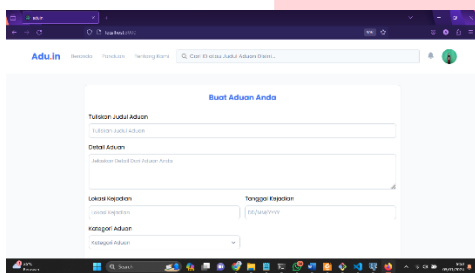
Adu.in

localhost:8000

Adu.in Beranda Panduan Tentang Kami Cari ID atau Judul Aduan Disini...

Buat Aduan Anda

Tuliskan Judul Aduan

Tuliskan Judul Aduan

Detail Aduan

Jelaskan Detail Dari Aduan Anda

Lokasi Kejadian

Lokasi Kejadian

Tanggal Kejadian

DD/MM/YYYY

Kategori Aduan

Kategori Aduan

Search